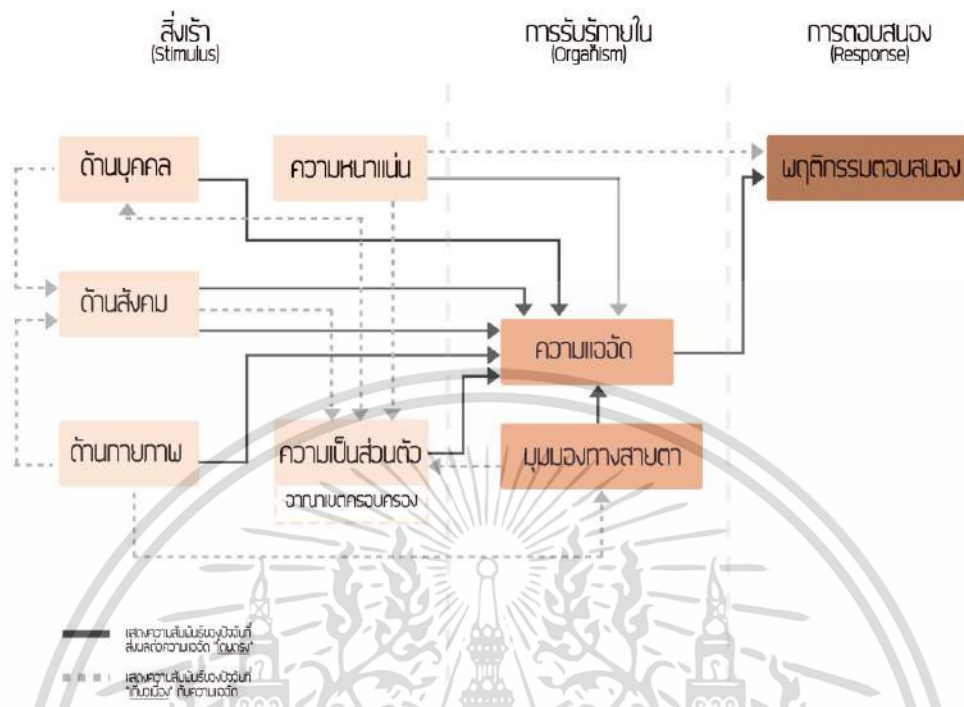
สิ่งเร้า
(Stimulus)

การรับรู้ภายใน
(Organism)

การตอบสนอง
(Response)

ด้านบุคคล

ความหนาแน่น

พฤติกรรมตอบสนอง

ด้านสังคม

ความแออัด

ด้านกายภาพ

ความเป็นส่วนตัว

มุมมองทางสายตา

อาณาเขตครอบครอง

แสดงความสัมพันธ์ของปัจจัยที่ส่งผลต่อความแออัด "โดยตรง"

แสดงความสัมพันธ์ของปัจจัยที่ "เกี่ยวเนื่อง" กับความแออัด